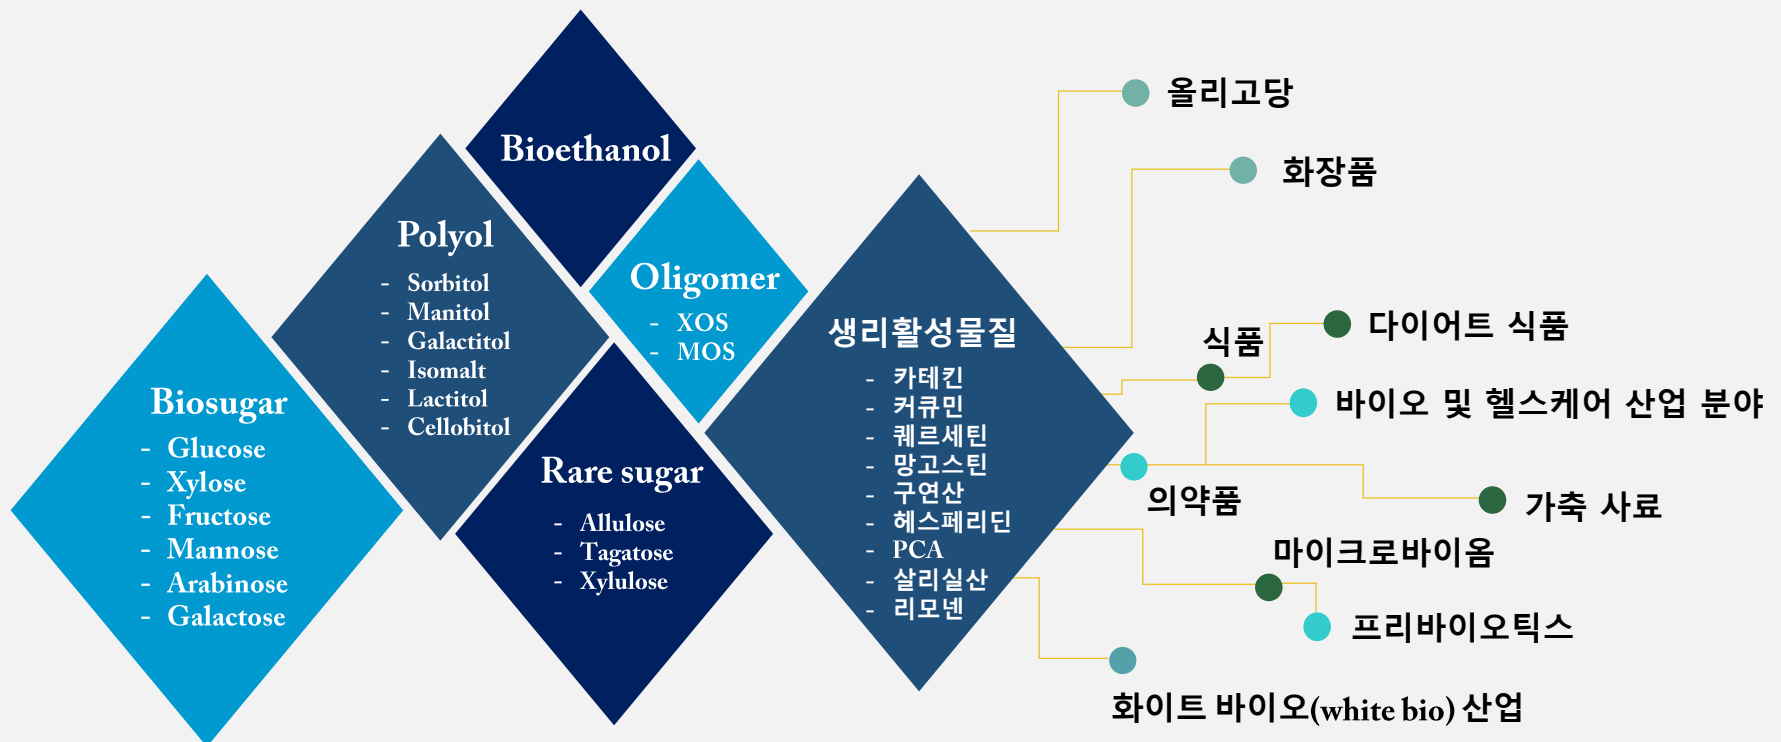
Bioethanol

Polyol
- Sorbitol
- Manitol
- Galactitol
- Isomalt
- Lactitol
- Cellobitol

Oligomer
- XOS
- MOS

Biosugar
- Glucose
- Xylose
- Fructose
- Mannose
- Arabinose
- Galactose

Rare sugar
- Allulose
- Tagatose
- Xylulose

생리활성물질
- 카테킨
- 커큐민
- 퀘르세틴
- 망고스틴
- 구연산
- 헤스페리딘
- PCA
- 살리실산
- 리모넨

올리고당

화장품

식품

다이어트 식품

바이오 및 헬스케어 산업 분야

의약품

가축 사료

마이크로바이옴

프리바이오틱스

화이트 바이오(white bio) 산업